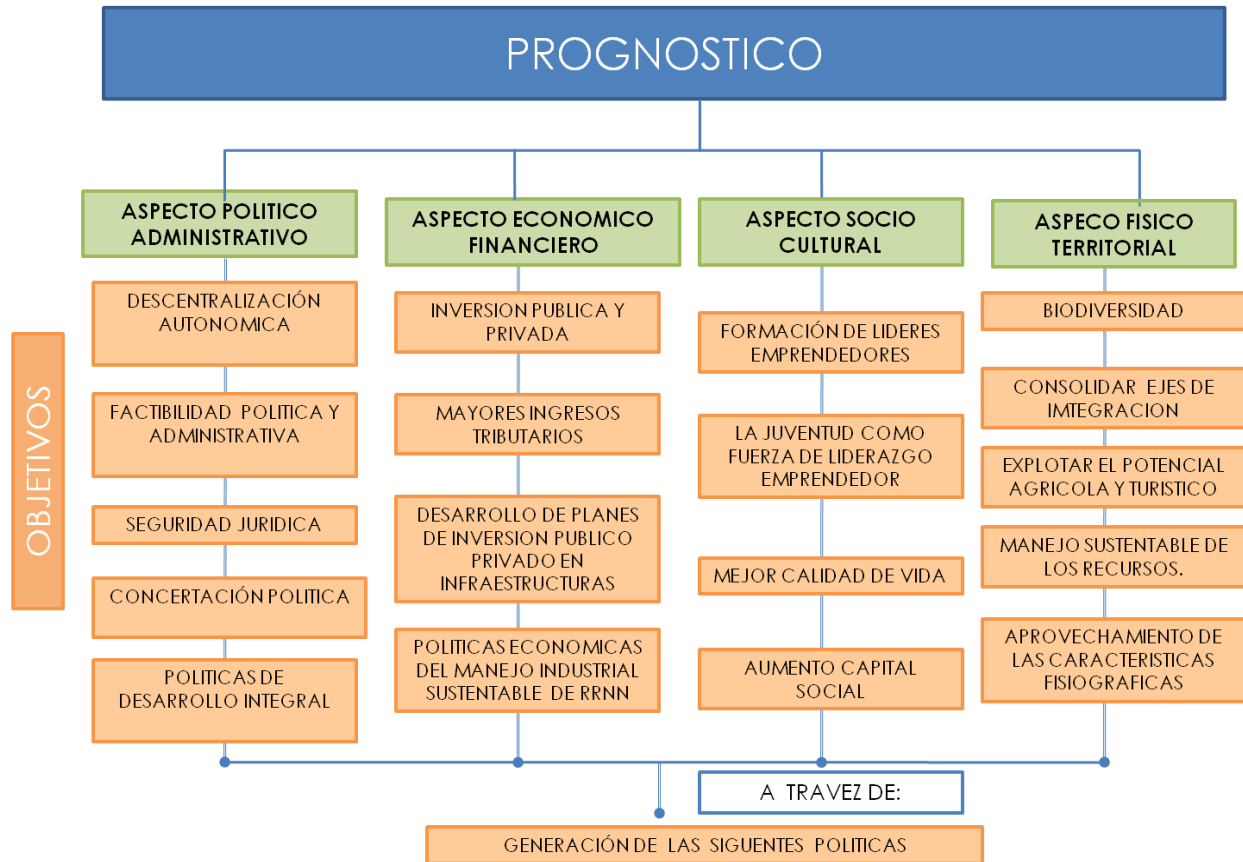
PROGNOSTICO

OBJETIVOS

ASPECTO POLITICO ADMINISTRATIVO

DESCENTRALIZACIÓN AUTONOMICA

FACTIBILIDAD POLITICA Y ADMINISTRATIVA

SEGURIDAD JURIDICA

CONCERTACIÓN POLITICA

POLITICAS DE DESARROLLO INTEGRAL

ASPECTO ECONOMICO FINANCIERO

INVERSION PUBLICA Y PRIVADA

MAYORES INGRESOS TRIBUTARIOS

DESARROLLO DE PLANES DE INVERSION PUBLICO PRIVADO EN INFRAESTRUCTURAS

POLITICAS ECONOMICAS DEL MANEJO INDUSTRIAL SUSTENTABLE DE RRNN

ASPECTO SOCIO CULTURAL

FORMACIÓN DE LIDERES EMPRENDEDORES

LA JUVENTUD COMO FUERZA DE LIDERAZGO EMPRENDEDOR

MEJOR CALIDAD DE VIDA

AUMENTO CAPITAL SOCIAL

ASPECO FISICO TERRITORIAL

BIODIVERSIDAD

CONSOLIDAR EJES DE IMTEGRACION

EXPLOTAR EL POTENCIAL AGRICOLA Y TURISTICO

MANEJO SUSTENTABLE DE LOS RECURSOS.

APROVECHAMIENTO DE LAS CARACTERISTICAS FISIOGRAFICAS

A TRAVEZ DE:

GENERACIÓN DE LAS SIGUENTES POLITICAS